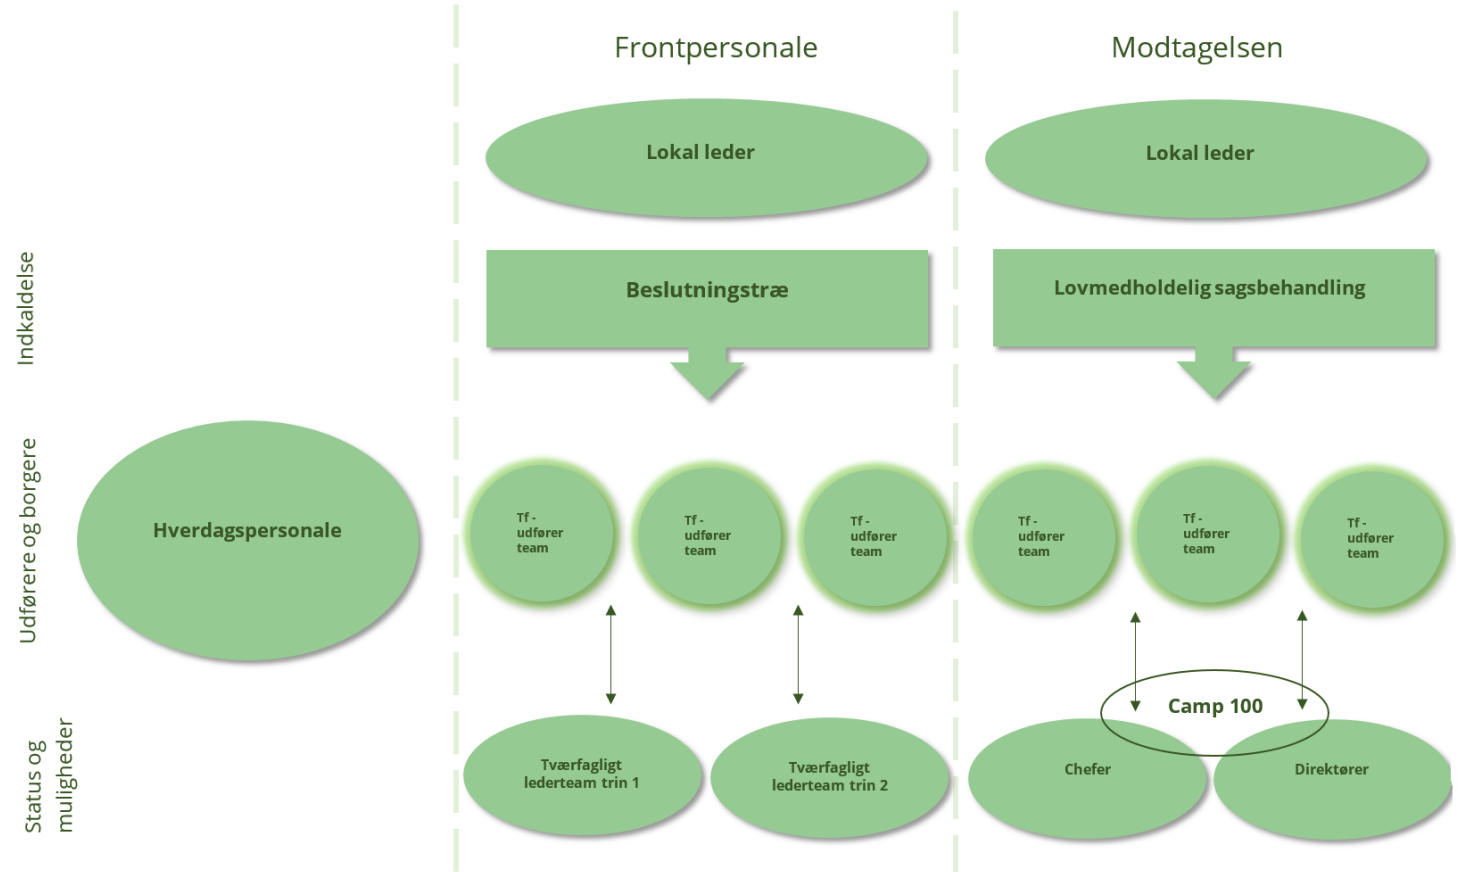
Frontpersonale

Modtagelsen

Indkaldelse

Lokal leder

Lokal leder

Beslutningstræ

Lovmedholdelig sagsbehandling

Udførere og borgere

Hverdagspersonale

Tf - udfører team

Tf - udfører team

Tf - udfører team

Tf - udfører team

Tf - udfører team

Tf - udfører team

Status og muligheder

Tværfagligt lederteam trin 1

Tværfagligt lederteam trin 2

Camp 100

Chefer

Direktører